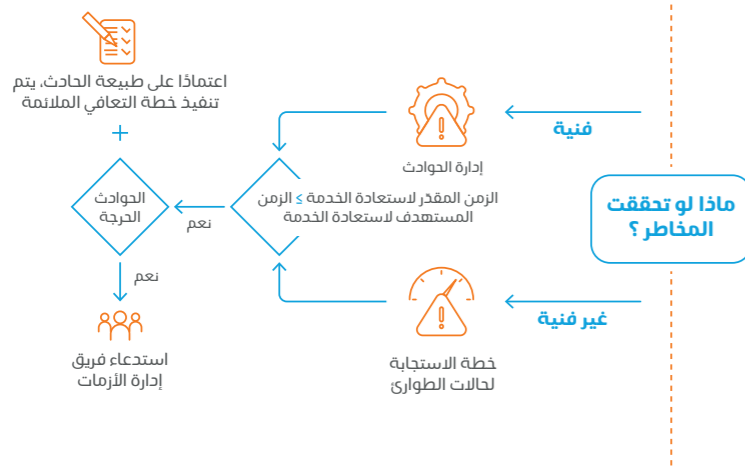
ماذا لو تحققت المخاطر ؟

فنية

غير فنية

إدارة الحوادث

خطة الاستجابة لحالات الطوارئ

الزمن المقدر لاستعادة الخدمة ≤ الزمن المستهدف لاستعادة الخدمة

نعم

الحوادث الحرجة

اعتمادًا على طبيعة الحادث، يتم تنفيذ خطة التعافي الملائمة

+

نعم

استدعاء فريق إدارة الأزمات